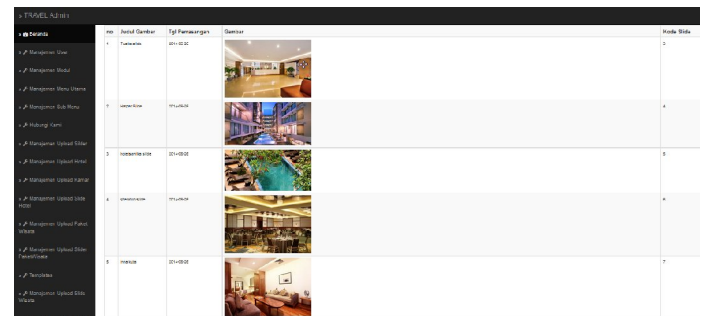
» TRAVEL Admin

» Beranda
» Manajemen User
» Manajemen Modul
» Manajemen Menu Utama
» Manajemen Sub Menu
» Hubungi Kami
» Manajemen Upload Slider
» Manajemen Upload Hotel
» Manajemen Upload Kamar
» Manajemen Upload Slide Hotel
» Manajemen Upload Paket Wisata
» Manajemen Upload Slider Paket Wisata
» Testimoni
» Manajemen Upload Slide Wisata

| no | Judul Gambar | Tgl Pemasangan | Gambar | Kode Slide |
|---|---|---|---|---|
| 1 | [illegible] | 2014-09-00 | | 3 |
| 2 | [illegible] | 2014-09-00 | | 4 |
| 3 | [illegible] slide | 2014-09-00 | | 5 |
| 4 | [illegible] | 2014-09-04 | | 6 |
| 5 | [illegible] | 2014-09-00 | | 7 |